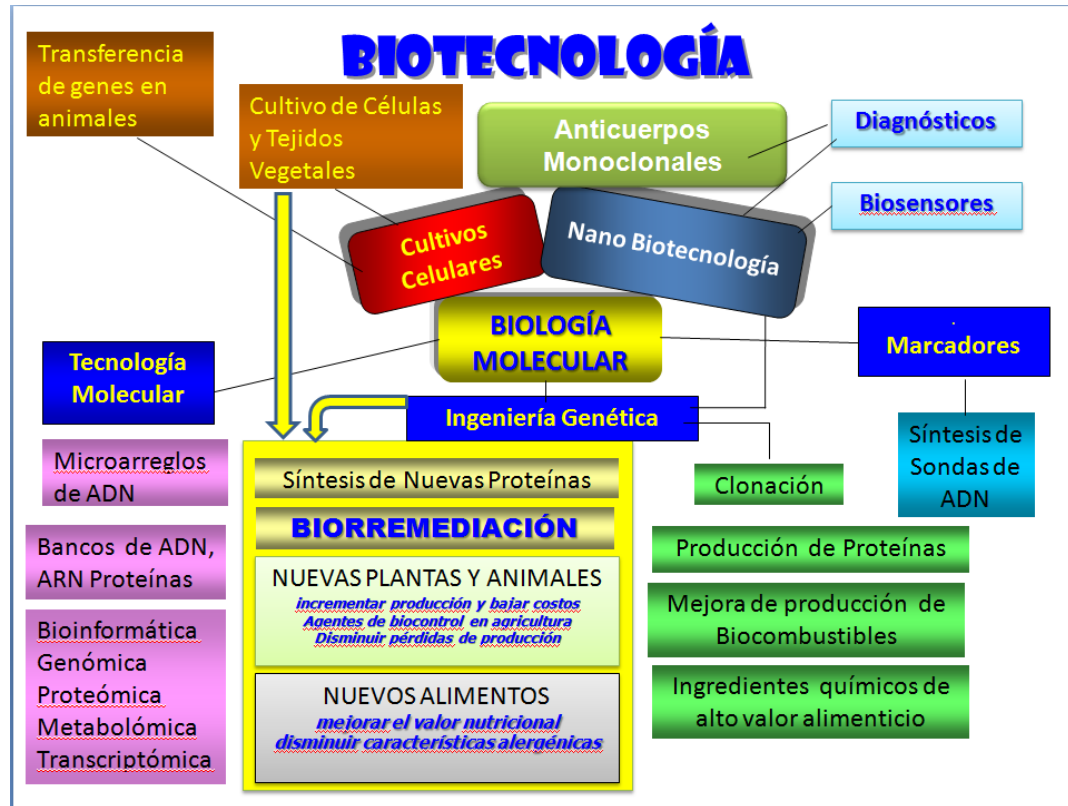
BIOTECNOLOGÍA

Transferencia de genes en animales

Cultivo de Células y Tejidos Vegetales

Anticuerpos Monoclonales

Diagnósticos

Biosensores

Cultivos Celulares

Nano Biotecnología

BIOLOGÍA MOLECULAR

Marcadores

Tecnología Molecular

Ingeniería Genética

Síntesis de Sondas de ADN

Microarreglos de ADN

Síntesis de Nuevas Proteínas

Clonación

BIORREMEDIACIÓN

Bancos de ADN, ARN Proteínas

Producción de Proteínas

NUEVAS PLANTAS Y ANIMALES
incrementar producción y bajar costos
Agentes de biocontrol en agricultura
Disminuir pérdidas de producción

Mejora de producción de Biocombustibles

Bioinformática
Genómica
Proteómica
Metabolómica
Transcriptómica

NUEVOS ALIMENTOS
mejorar el valor nutricional
disminuir características alergénicas

Ingredientes químicos de alto valor alimenticio